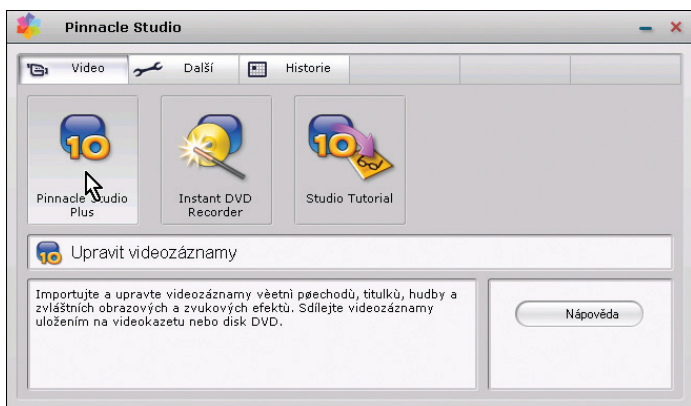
Pinnacle Studio

Video
Další
Historie

10
Pinnacle Studio Plus

Instant DVD Recorder

10
Studio Tutorial

10
Upravit videozáznamy

Importujte a upravte videozáznamy vèetnì pøechodù, titulkù, hudby a zvláštních obrazových a zvukových efektù. Sdílejte videozáznamy uložením na videokazetu nebo disk DVD.

Nápověda